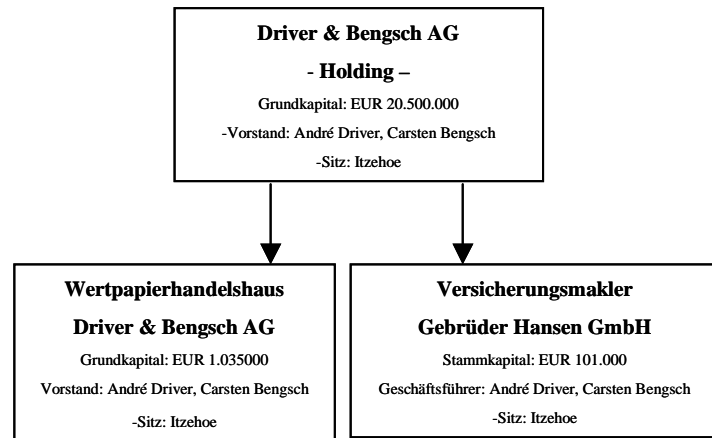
Driver & Bengsch AG

- Holding –

Grundkapital: EUR 20.500.000

-Vorstand: André Driver, Carsten Bengsch

-Sitz: Itzehoe

Wertpapierhandelshaus

Driver & Bengsch AG

Grundkapital: EUR 1.035000

Vorstand: André Driver, Carsten Bengsch

-Sitz: Itzehoe

Versicherungsmakler

Gebrüder Hansen GmbH

Stammkapital: EUR 101.000

Geschäftsführer: André Driver, Carsten Bengsch

-Sitz: Itzehoe